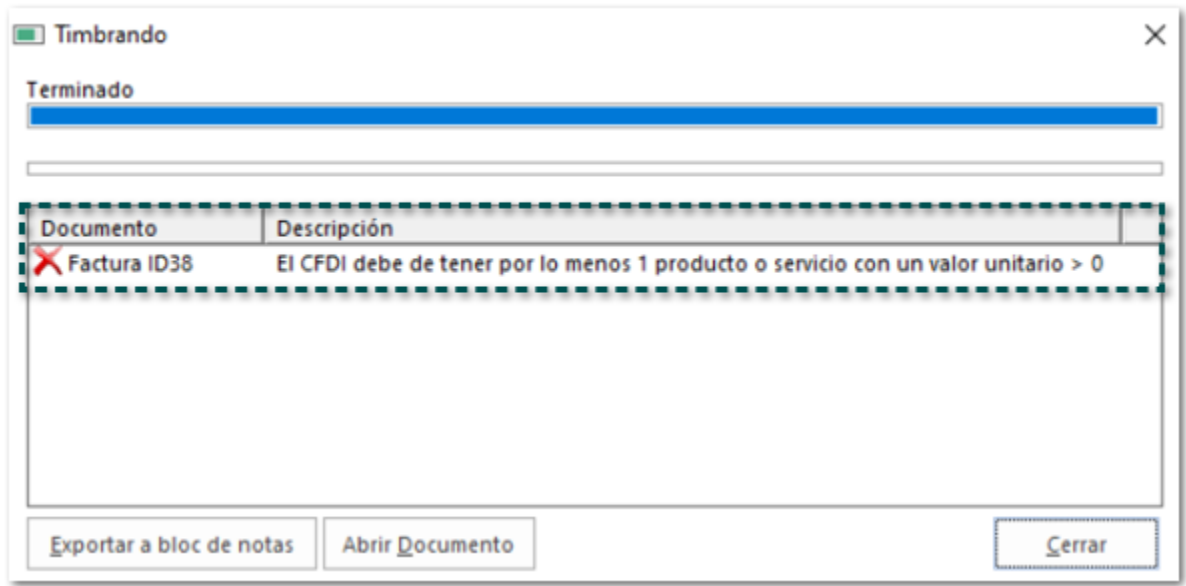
Timbrando

Terminado

| Documento | Descripción |
|---|---|
| Factura ID38 | El CFDI debe de tener por lo menos 1 producto o servicio con un valor unitario > 0 |

Exportar a bloc de notas

Abrir Documento

Cerrar